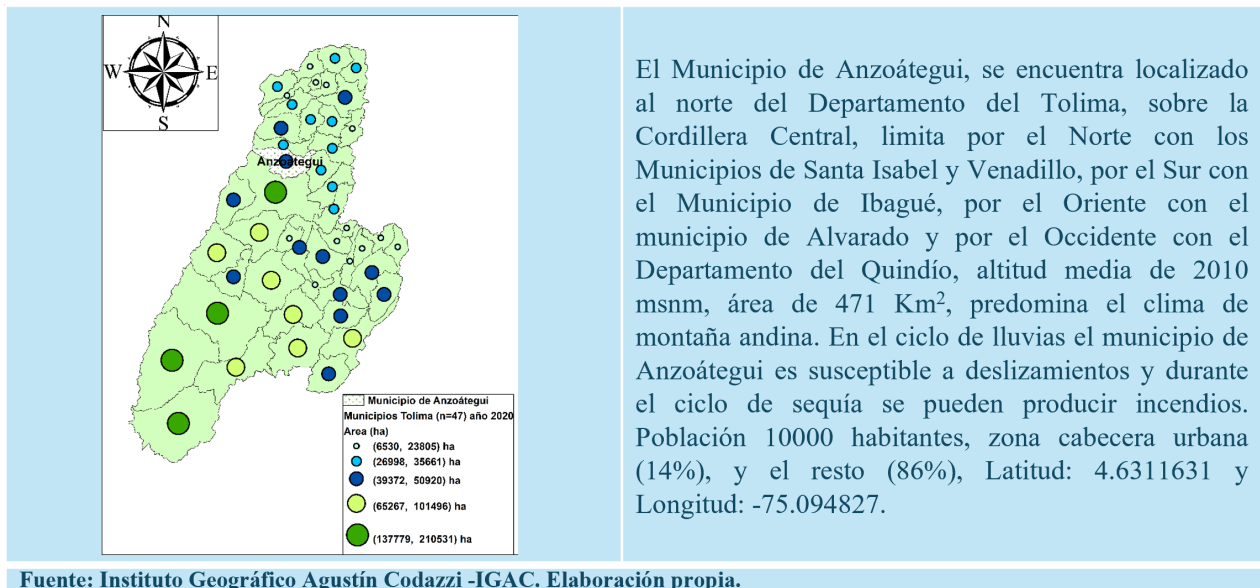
N
W
E
S
Anzoátegui
Municipio de Anzoátegui
Municipios Tolima (n=47) año 2020
Area (ha)
(6530, 23805) ha
(26998, 35661) ha
(39372, 50920) ha
(65267, 101496) ha
(137779, 210531) ha

El Municipio de Anzoátegui, se encuentra localizado al norte del Departamento del Tolima, sobre la Cordillera Central, limita por el Norte con los Municipios de Santa Isabel y Venadillo, por el Sur con el Municipio de Ibagué, por el Oriente con el municipio de Alvarado y por el Occidente con el Departamento del Quindío, altitud media de 2010 msnm, área de 471 Km$^2$, predomina el clima de montaña andina. En el ciclo de lluvias el municipio de Anzoátegui es susceptible a deslizamientos y durante el ciclo de sequía se pueden producir incendios. Población 10000 habitantes, zona cabecera urbana (14%), y el resto (86%), Latitud: 4.6311631 y Longitud: -75.094827.

Fuente: Instituto Geográfico Agustín Codazzi -IGAC. Elaboración propia.